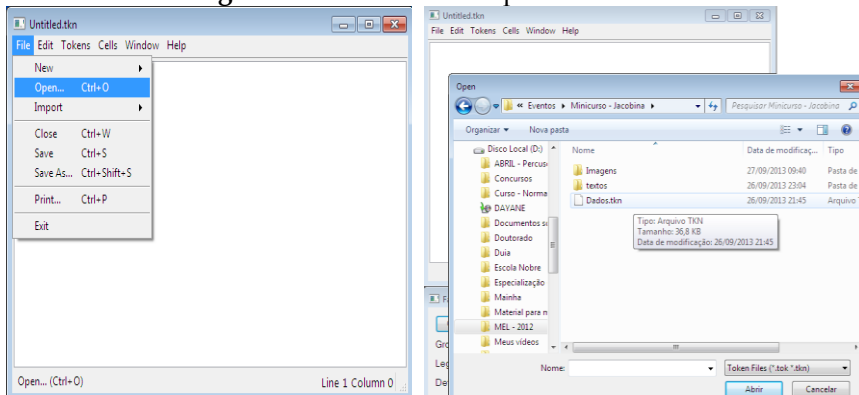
Untitled.tkn
File Edit Tokens Cells Window Help
New
Open... Ctrl+O
Import
Close Ctrl+W
Save Ctrl+S
Save As... Ctrl+Shift+S
Print... Ctrl+P
Exit
Open... (Ctrl+O)
Line 1 Column 0

Untitled.tkn
File Edit Tokens Cells Window Help
Open
« Eventos ▸ Minicurso - Jacobina ▸
Pesquisar Minicurso - Jacobina
Organizar ▾ Nova pasta
Disco Local (D:)
ABRIL - Percus
Concursos
Curso - Norma
DAYANE
Documentos s
Doutorado
Duia
Escola Nobre
Especialização
Mainha
Material para n
MEL - 2012
Meus vídeos
Nome
Data de modificaç...
Tipo
Imagens
27/09/2013 09:40
Pasta de
textos
26/09/2013 23:04
Pasta de
Dados.tkn
26/09/2013 21:45
Arquivo
Tipo: Arquivo TKN
Tamanho: 36,8 KB
Data de modificação: 26/09/2013 21:45
Nome:
Token Files (*.tok *.tkn)
Abrir
Cancelar
F
Gro
Leg
De